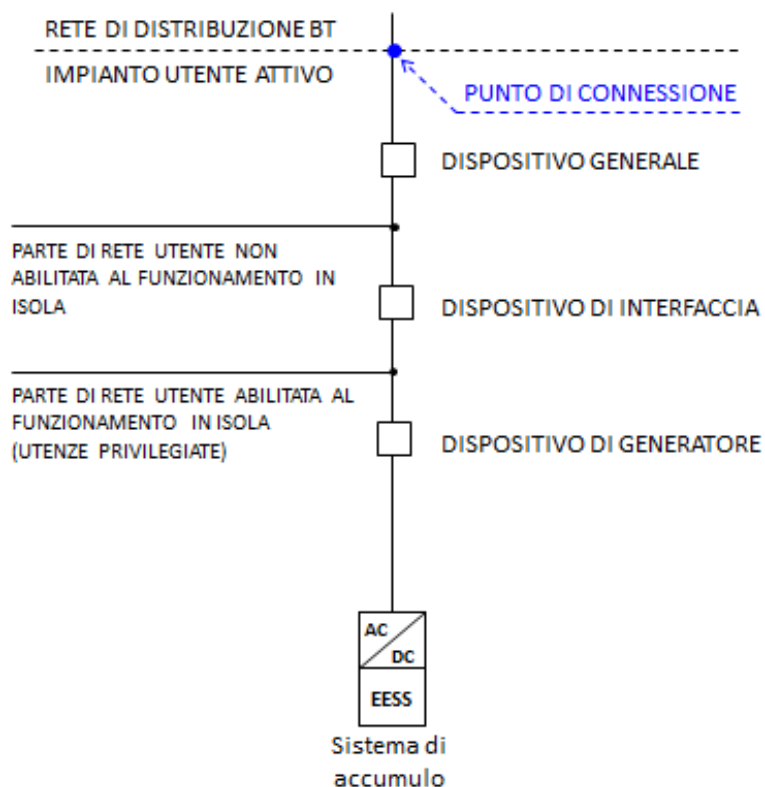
RETE DI DISTRIBUZIONE BT

IMPIANTO UTENTE ATTIVO

PUNTO DI CONNESSIONE

DISPOSITIVO GENERALE

PARTE DI RETE UTENTE NON ABILITATA AL FUNZIONAMENTO IN ISOLA

DISPOSITIVO DI INTERFACCIA

PARTE DI RETE UTENTE ABILITATA AL FUNZIONAMENTO IN ISOLA (UTENZE PRIVILEGIATE)

DISPOSITIVO DI GENERATORE

AC

DC

EESS

Sistema di accumulo